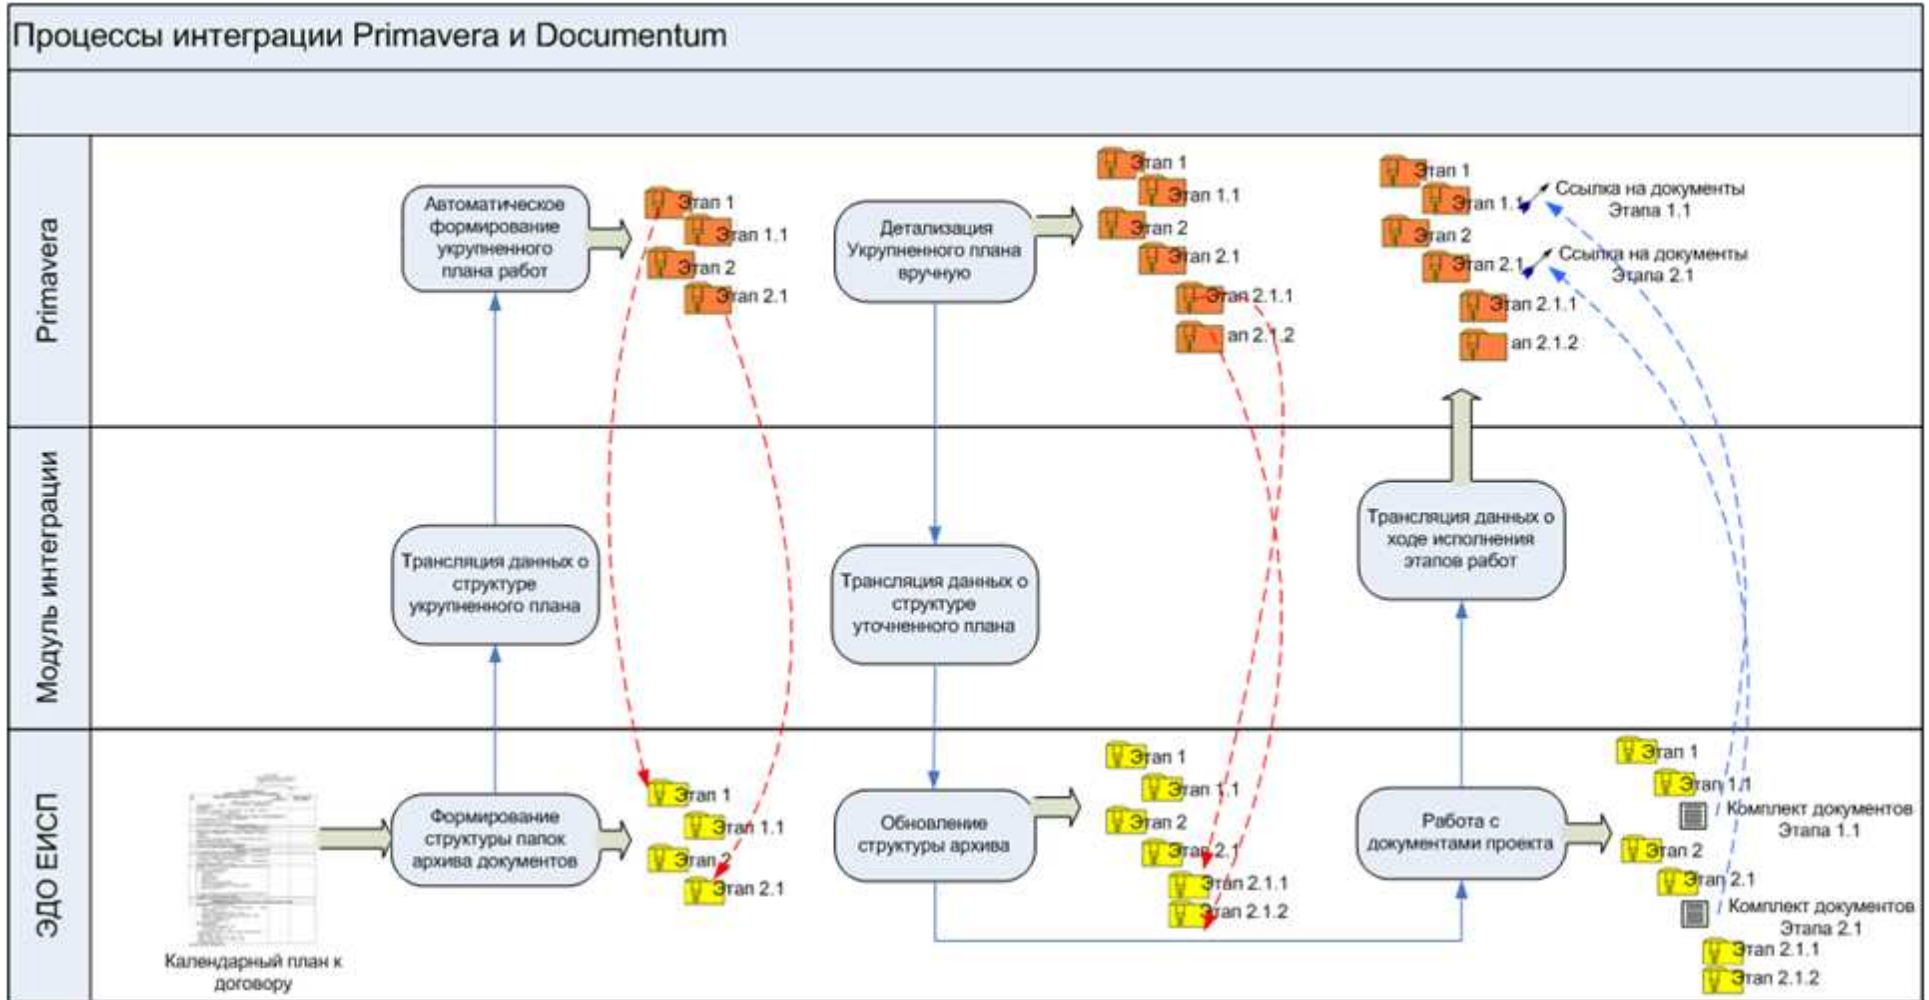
Процессы интеграции Primavera и Documentum

Primavera

Автоматическое формирование укрупненного плана работ

Этап 1
Этап 1.1
Этап 2
Этап 2.1

Детализация Укрупненного плана вручную

Этап 1
Этап 1.1
Этап 2
Этап 2.1
Этап 2.1.1
ап 2.1.2

Этап 1
Этап 1.1
Ссылка на документы Этапа 1.1
Этап 2
Этап 2.1
Ссылка на документы Этапа 2.1
Этап 2.1.1
ап 2.1.2

Модуль интеграции

Трансляция данных о структуре укрупненного плана

Трансляция данных о структуре уточненного плана

Трансляция данных о ходе исполнения этапов работ

ЭДО ЕИСП

Календарный план к договору

Формирование структуры папок архива документов

Этап 1
Этап 1.1
Этап 2
Этап 2.1

Обновление структуры архива

Этап 1
Этап 1.1
Этап 2
Этап 2.1
Этап 2.1.1
Этап 2.1.2

Работа с документами проекта

Этап 1
Этап 1.1
Комплект документов Этапа 1.1
Этап 2
Этап 2.1
Комплект документов Этапа 2.1
Этап 2.1.1
Этап 2.1.2